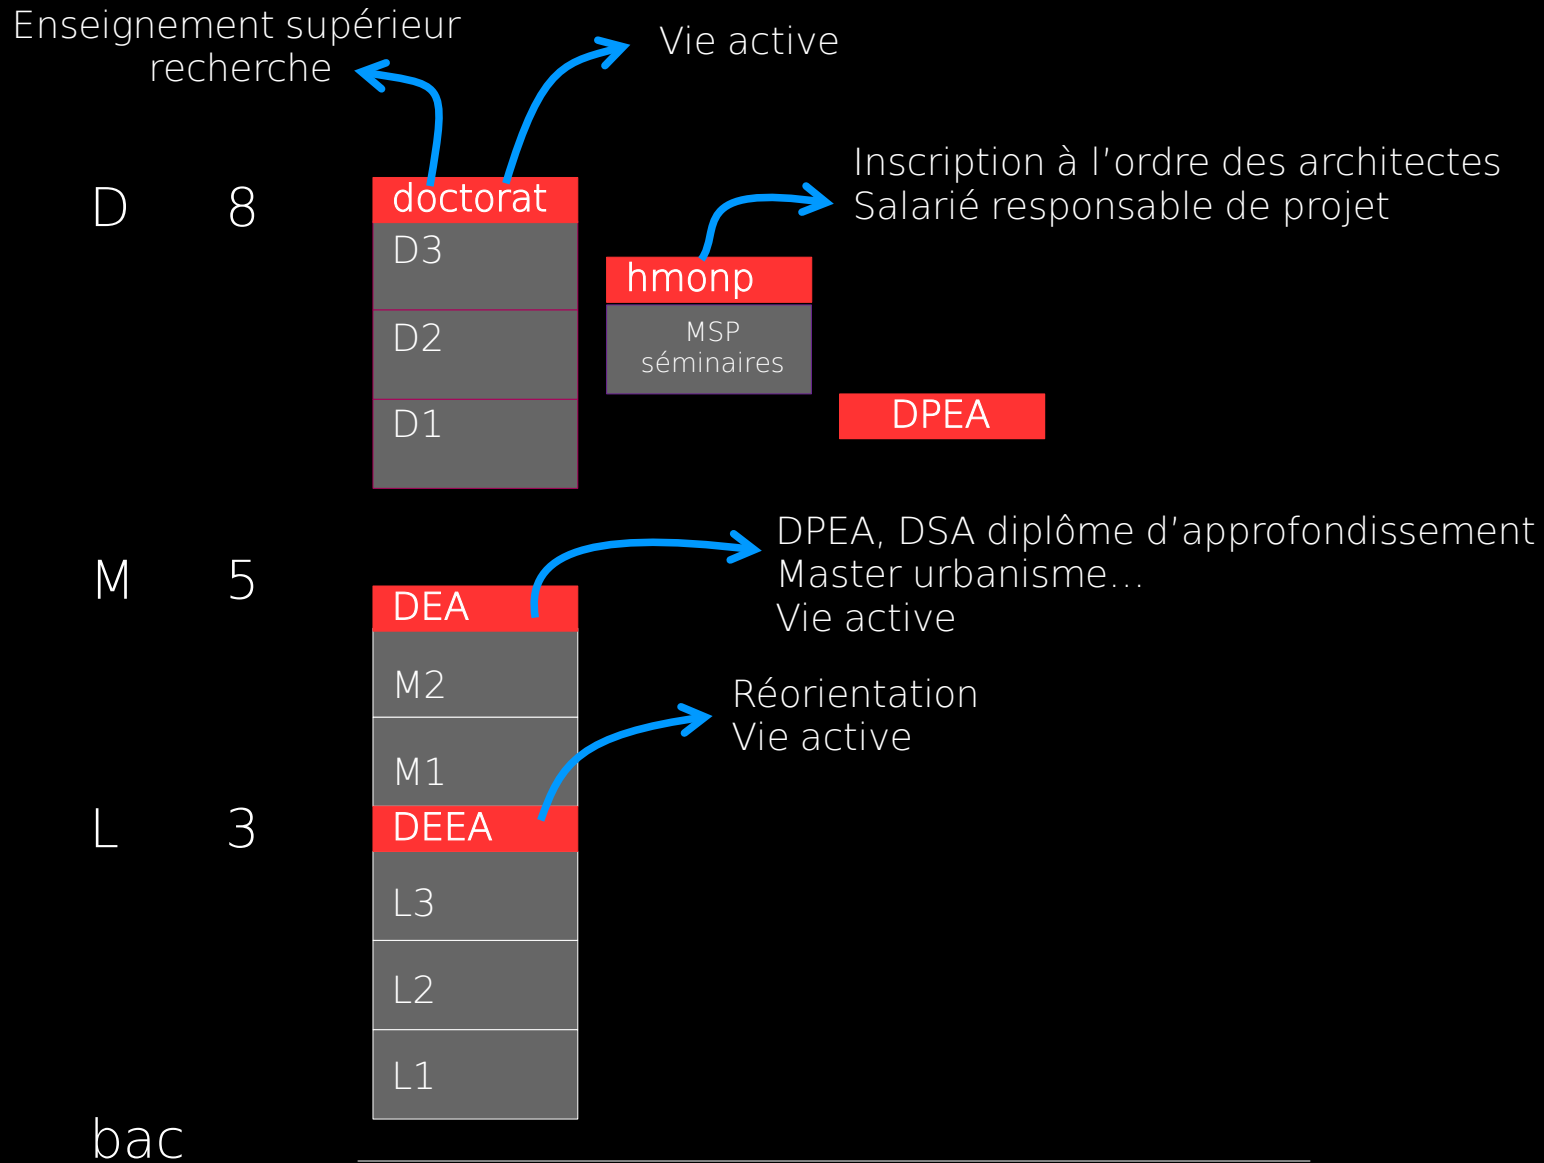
Enseignement supérieur
recherche

Vie active

D 8

doctorat

D3

D2

D1

Inscription à l'ordre des architectes
Salarié responsable de projet

hmonp

MSP
séminaires

DPEA

M 5

DEA

DPEA, DSA diplôme d'approfondissement
Master urbanisme...
Vie active

M2

M1

Réorientation
Vie active

L 3

DEEA

L3

L2

L1

bac